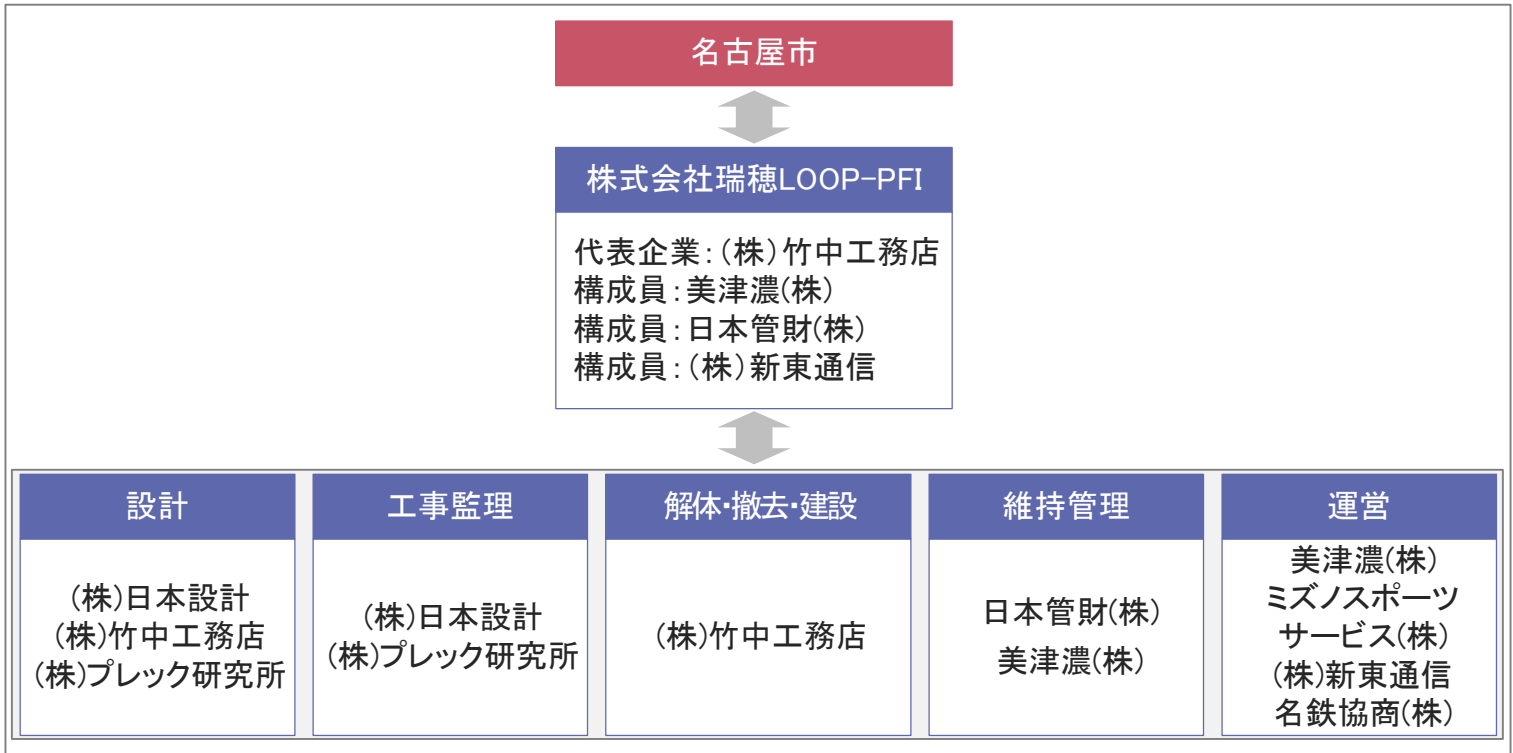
名古屋市

株式会社瑞穂LOOP-PFI

代表企業:（株）竹中工務店
構成員:美津濃(株)
構成員:日本管財(株)
構成員:（株）新東通信

設計

(株)日本設計
(株)竹中工務店
(株)プレック研究所

工事監理

(株)日本設計
(株)プレック研究所

解体･撤去･建設

(株)竹中工務店

維持管理

日本管財(株)
美津濃(株)

運営

美津濃(株)
ミズノスポーツサービス(株)
(株)新東通信
名鉄協商(株)